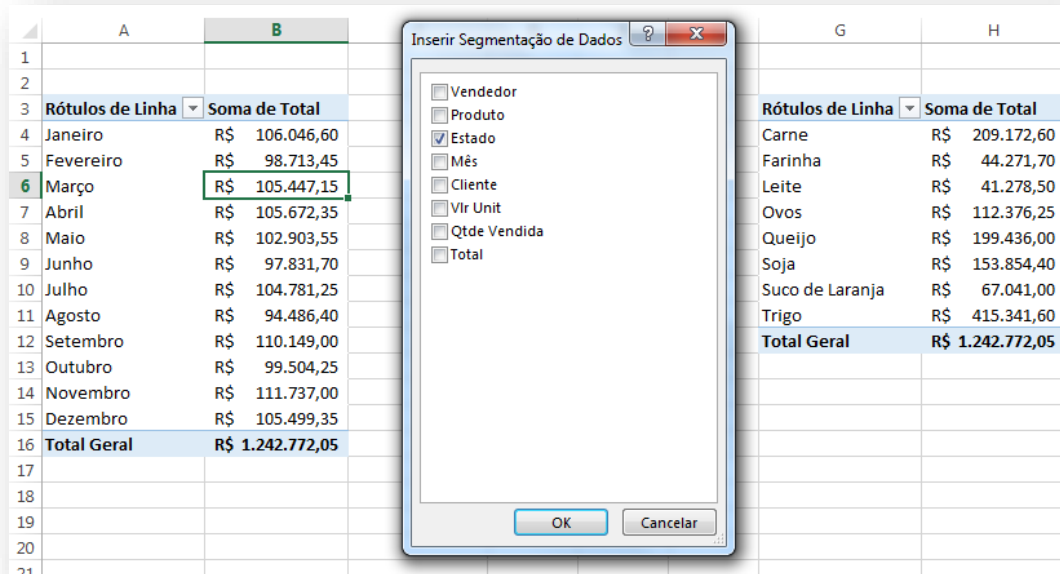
|  | A | B |
|---|---|---|
| 1 |  |  |
| 2 |  |  |
| 3 | Rótulos de Linha | Soma de Total |
| 4 | Janeiro | R$ 106.046,60 |
| 5 | Fevereiro | R$ 98.713,45 |
| 6 | Março | R$ 105.447,15 |
| 7 | Abril | R$ 105.672,35 |
| 8 | Maio | R$ 102.903,55 |
| 9 | Junho | R$ 97.831,70 |
| 10 | Julho | R$ 104.781,25 |
| 11 | Agosto | R$ 94.486,40 |
| 12 | Setembro | R$ 110.149,00 |
| 13 | Outubro | R$ 99.504,25 |
| 14 | Novembro | R$ 111.737,00 |
| 15 | Dezembro | R$ 105.499,35 |
| 16 | Total Geral | R$ 1.242.772,05 |
| 17 |  |  |
| 18 |  |  |
| 19 |  |  |
| 20 |  |  |
| 21 |  |  |

Inserir Segmentação de Dados ? X

Vendedor
Produto
Estado
Mês
Cliente
Vlr Unit
Qtde Vendida
Total

OK Cancelar

| G | H |
|---|---|
| Rótulos de Linha | Soma de Total |
| Carne | R$ 209.172,60 |
| Farinha | R$ 44.271,70 |
| Leite | R$ 41.278,50 |
| Ovos | R$ 112.376,25 |
| Queijo | R$ 199.436,00 |
| Soja | R$ 153.854,40 |
| Suco de Laranja | R$ 67.041,00 |
| Trigo | R$ 415.341,60 |
| Total Geral | R$ 1.242.772,05 |